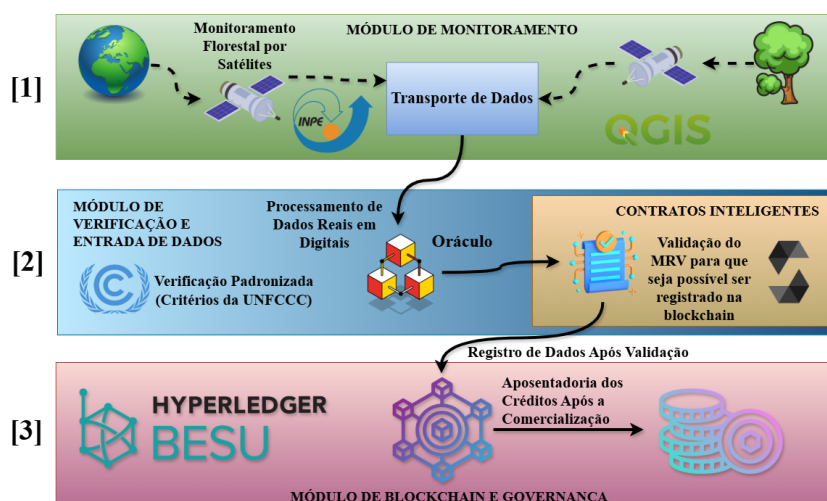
[1]

Monitoramento Florestal por Satélites

MÓDULO DE MONITORAMENTO

INPE

Transporte de Dados

QGIS

[2]

MÓDULO DE VERIFICAÇÃO E ENTRADA DE DADOS

Processamento de Dados Reais em Digitais

Oráculo

Verificação Padronizada (Critérios da UNFCCC)

CONTRATOS INTELIGENTES

Validação do MRV para que seja possível ser registrado na blockchain

Registro de Dados Após Validação

[3]

HYPERLEDGER BESU

Aposentadoria dos Créditos Após a Comercialização

MÓDULO DE BLOCKCHAIN E GOVERNANÇA